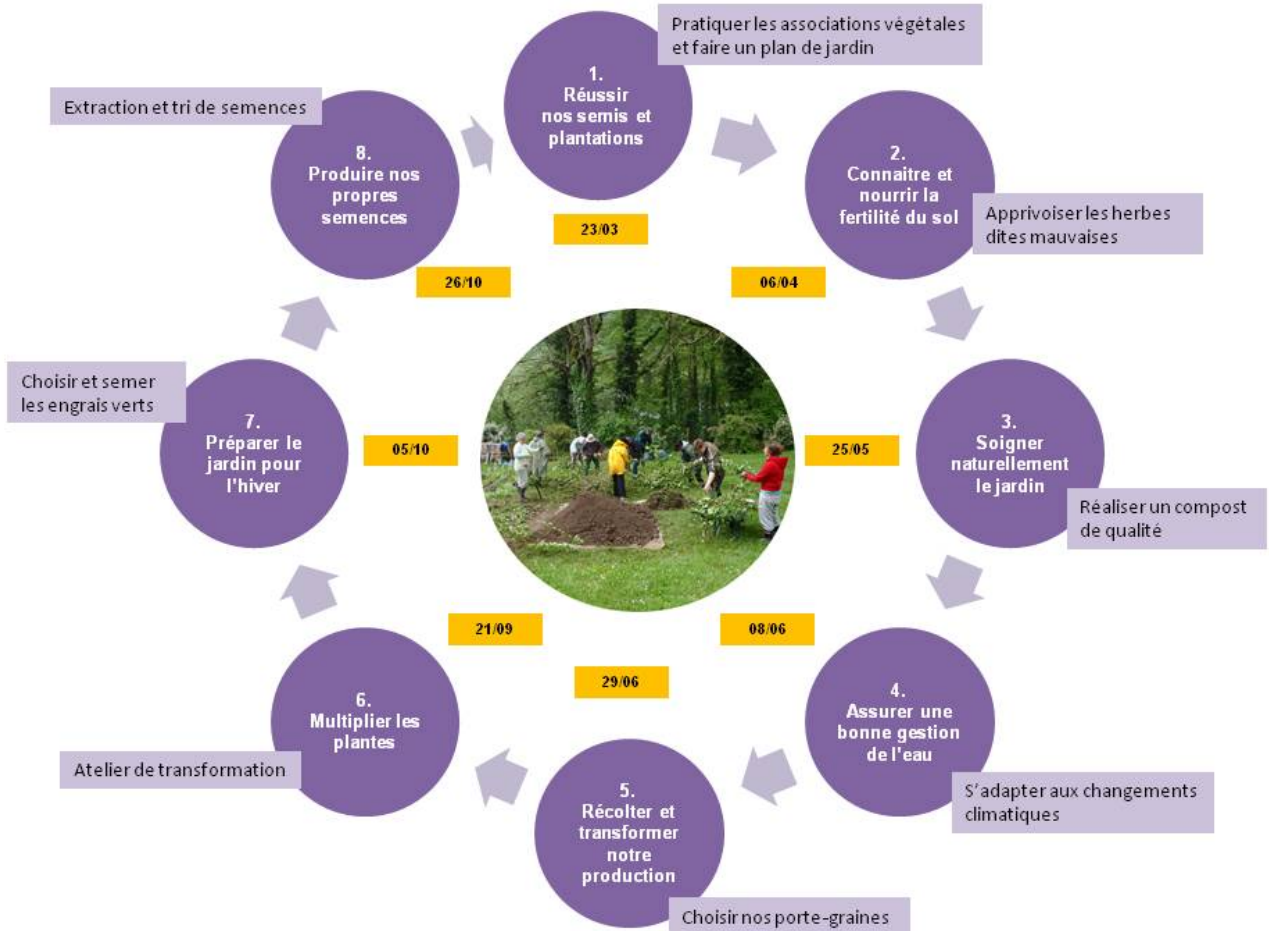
Pratiquer les associations végétales et faire un plan de jardin

1.
Réussir nos semis et plantations

23/03

Extraction et tri de semences

8.
Produire nos propres semences

26/10

2.
Connaitre et nourrir la fertilité du sol

Apprivoiser les herbes dites mauvaises

06/04

3.
Soigner naturellement le jardin

25/05

Réaliser un compost de qualité

08/06

4.
Assurer une bonne gestion de l'eau

S'adapter aux changements climatiques

29/06

5.
Récolter et transformer notre production

Choisir nos porte-graines

21/09

6.
Multiplier les plantes

Atelier de transformation

05/10

7.
Préparer le jardin pour l'hiver

Choisir et semer les engrais verts